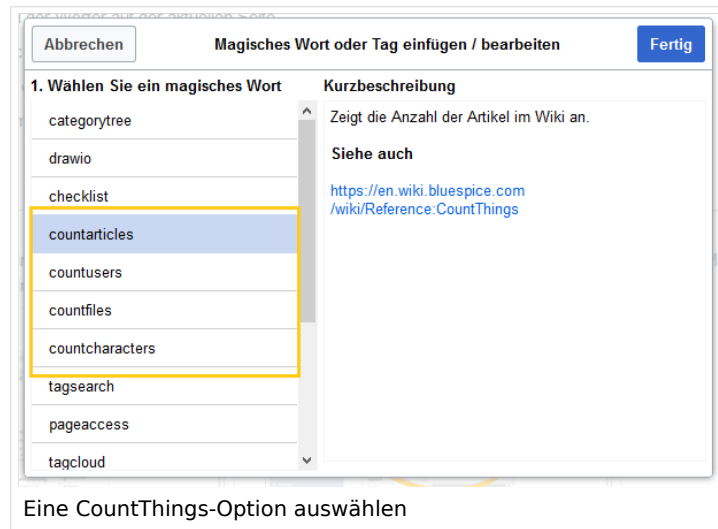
Abbrechen

Magisches Wort oder Tag einfügen / bearbeiten

Fertig

1. Wählen Sie ein magisches Wort

categorytree
drawio
checklist
countarticles
countusers
countfiles
countcharacters
tagsearch
pageaccess
tagcloud

Kurzbeschreibung

Zeigt die Anzahl der Artikel im Wiki an.

Siehe auch

https://en.wiki.bluespice.com/wiki/Reference:CountThings

Eine CountThings-Option auswählen